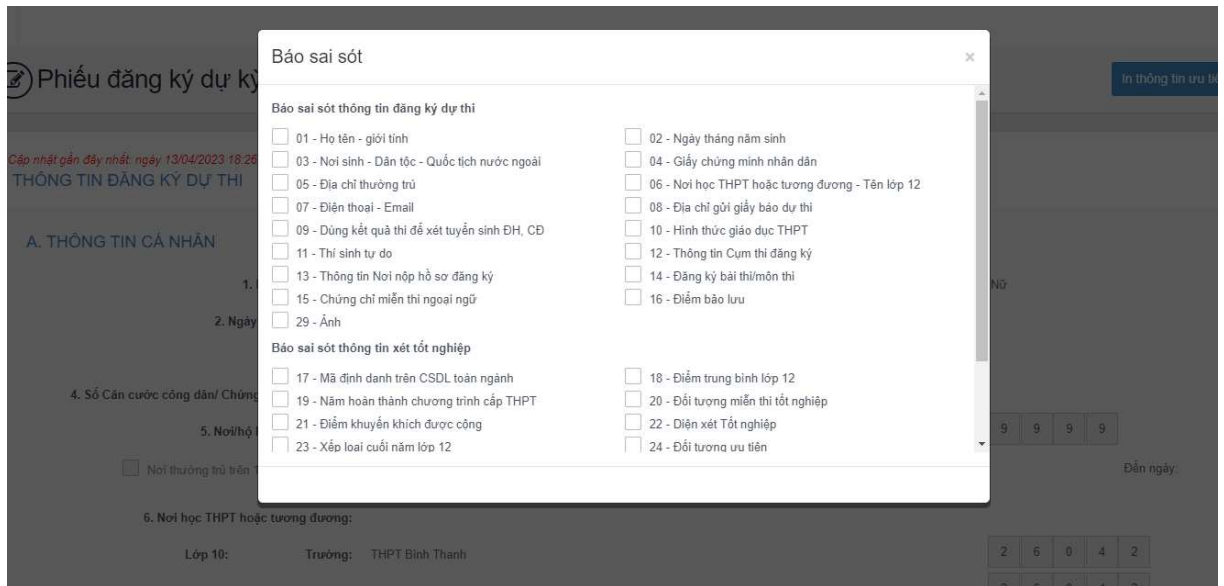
Phiếu đăng ký dự kỳ

In thông tin ưu tiê

Cập nhật gần đây nhất: ngày 13/04/2023 18:26

THÔNG TIN ĐĂNG KÝ DỰ THI

A. THÔNG TIN CÁ NHÂN

1.

2. Ngày

4. Số Căn cước công dân/ Chứng

5. Nơi/hộ

Nơi thường trú trên

6. Nơi học THPT hoặc tương đương:

Lớp 10: Trường: THPT Bình Thạnh

Nữ

9 9 9 9

Đến ngày:

2 6 0 4 2

Báo sai sót

×

Báo sai sót thông tin đăng ký dự thi

01 - Họ tên - giới tính

02 - Ngày tháng năm sinh

03 - Nơi sinh - Dân tộc - Quốc tịch nước ngoài

04 - Giấy chứng minh nhân dân

05 - Địa chỉ thường trú

06 - Nơi học THPT hoặc tương đương - Tên lớp 12

07 - Điện thoại - Email

08 - Địa chỉ gửi giấy báo dự thi

09 - Dùng kết quả thi để xét tuyển sinh ĐH, CĐ

10 - Hình thức giáo dục THPT

11 - Thí sinh tự do

12 - Thông tin Cụm thi đăng ký

13 - Thông tin Nơi nộp hồ sơ đăng ký

14 - Đăng ký bài thi/môn thi

15 - Chứng chỉ miễn thi ngoại ngữ

16 - Điểm bảo lưu

29 - Ảnh

Báo sai sót thông tin xét tốt nghiệp

17 - Mã định danh trên CSDL toàn ngành

18 - Điểm trung bình lớp 12

19 - Năm hoàn thành chương trình cấp THPT

20 - Đối tượng miễn thi tốt nghiệp

21 - Điểm khuyến khích được cộng

22 - Diện xét Tốt nghiệp

23 - Xếp loại cuối năm lớp 12

24 - Đối tượng ưu tiên